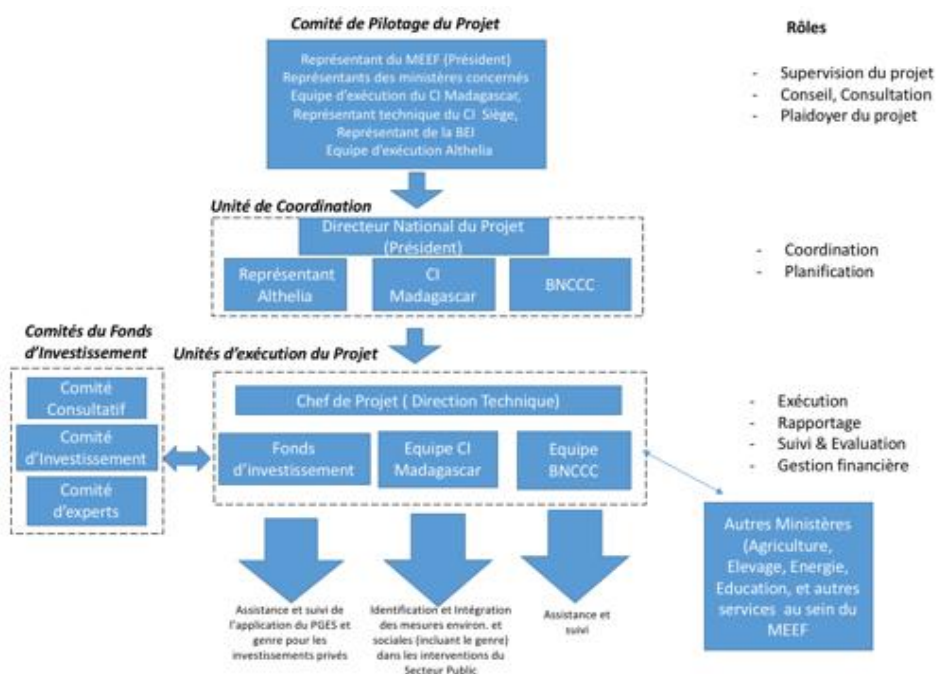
Comité de Pilotage du Projet

Représentant du MEEF (Président)
Représentants des ministères concernés
Equipe d'exécution du CI Madagascar,
Représentant technique du CI Siège,
Représentant de la BEI
Equipe d'exécution Althelia

Rôles

- Supervision du projet
- Conseil, Consultation
- Plaidoyer du projet

Unité de Coordination

Directeur National du Projet (Président)

Représentant Althelia

CI Madagascar

BNCCC

- Coordination
- Planification

Comités du Fonds d'Investissement

Comité Consultatif

Comité d'Investissement

Comité d'experts

Unités d'exécution du Projet

Chef de Projet ( Direction Technique)

Fonds d'investissement

Equipe CI Madagascar

Equipe BNCCC

- Exécution
- Rapportage
- Suivi & Evaluation
- Gestion financière

Autres Ministères (Agriculture, Elevage, Energie, Education, et autres services au sein du MEEF

Assistance et suivi de l'application du PGES et genre pour les investissements privés

Identification et Intégration des mesures environ. et sociales (incluant le genre) dans les interventions du Secteur Public

Assistance et suivi